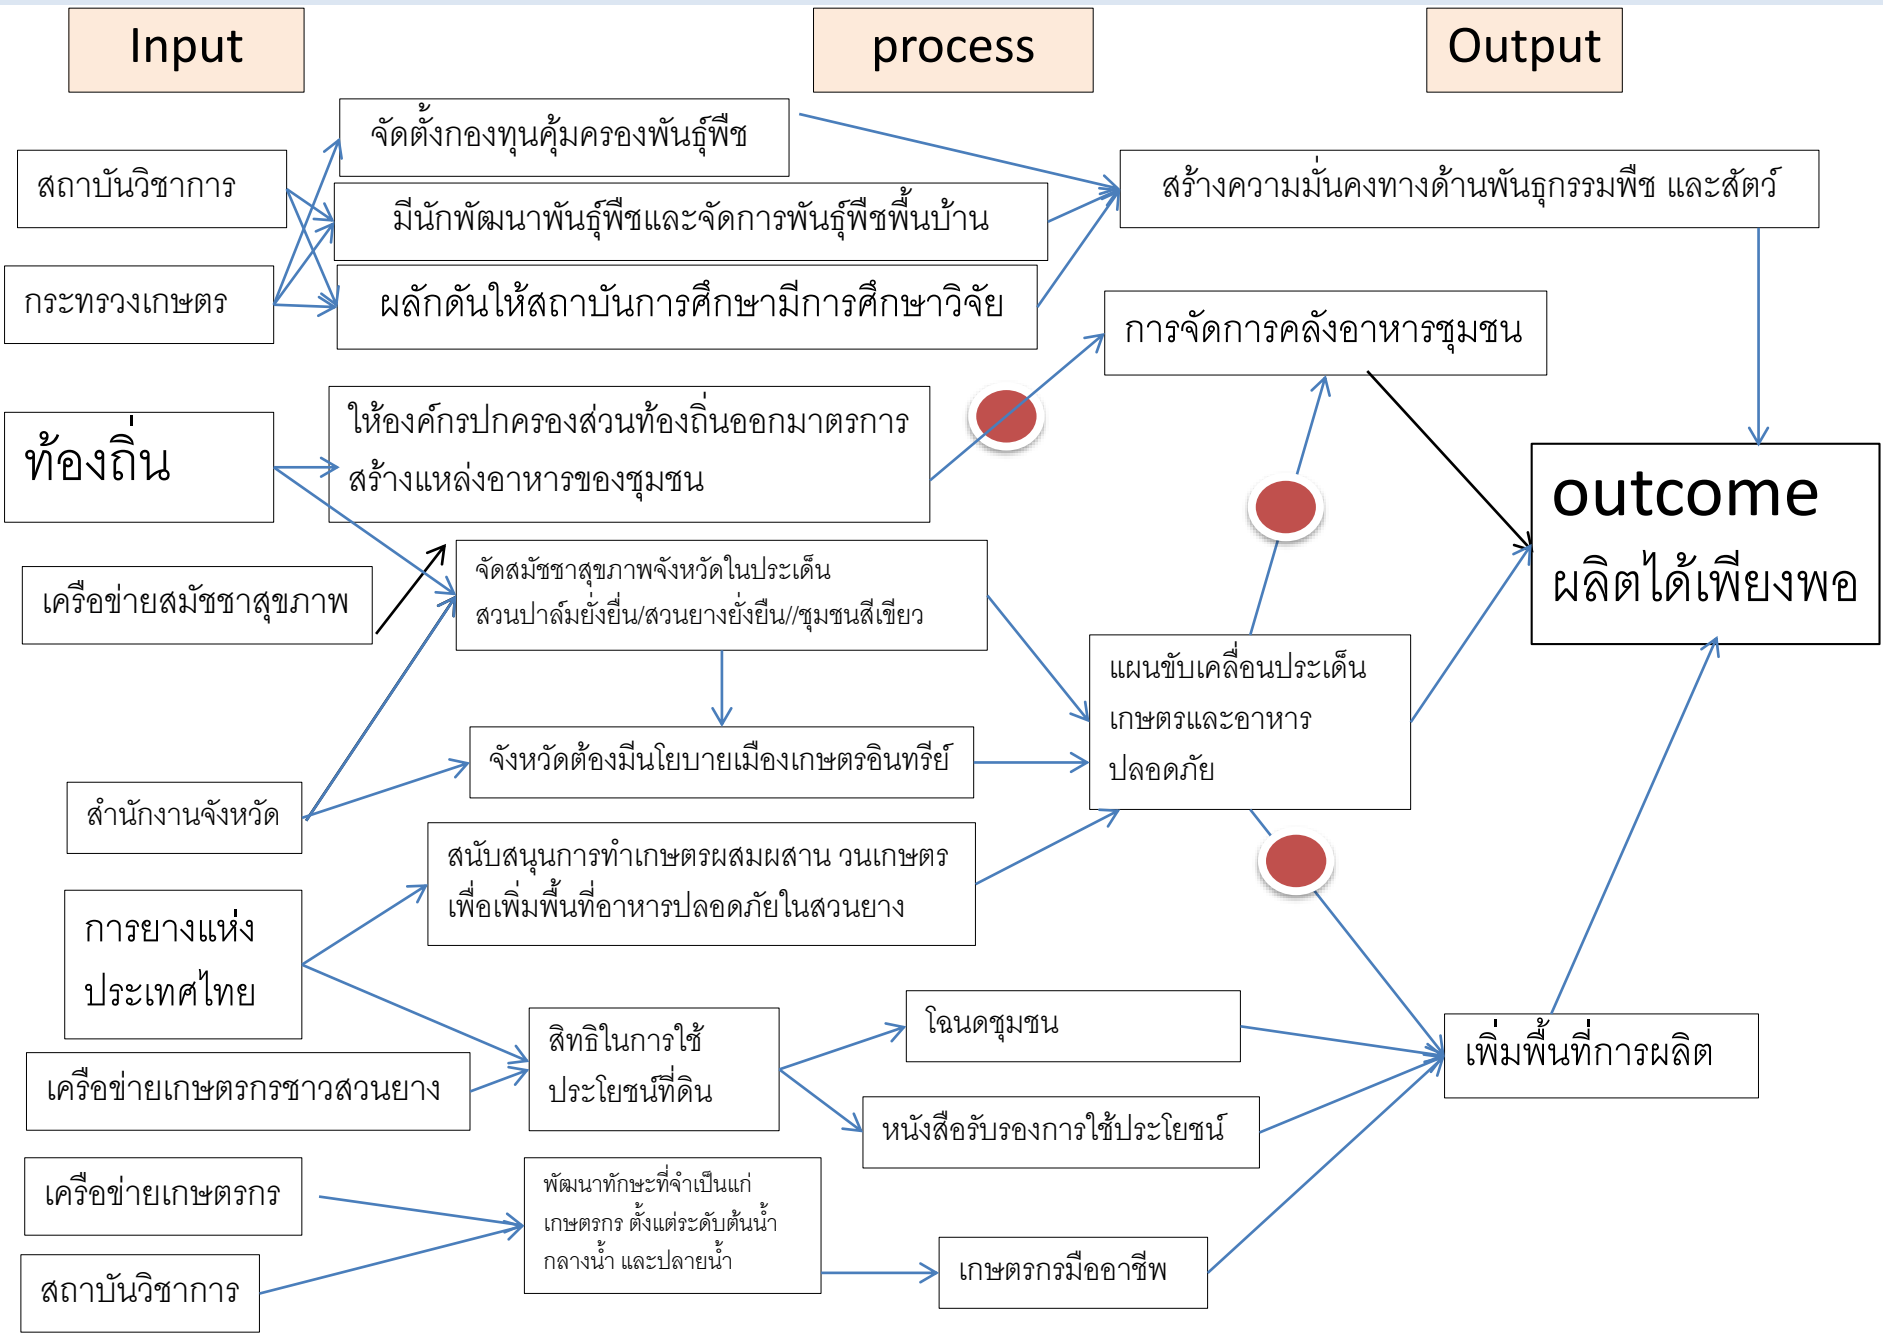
Input

process

Output

จัดตั้งกองทุนคุ้มครองพันธุ์พืช

สถาบันวิชาการ

มีนักพัฒนาพันธุ์พืชและจัดการพันธุ์พืชพื้นบ้าน

สร้างความมั่นคงทางด้านพันธุกรรมพืช และสัตว์

กระทรวงเกษตร

ผลักดันให้สถาบันการศึกษามีการศึกษาวิจัย

การจัดการคลังอาหารชุมชน

ท้องถิ่น

ให้องค์กรปกครองส่วนท้องถิ่นออกมาตรการ สร้างแหล่งอาหารของชุมชน

outcome
ผลิตได้เพียงพอ

เครือข่ายสมัชชาสุขภาพ

จัดสมัชชาสุขภาพจังหวัดในประเด็น สวนปาล์มยั่งยืน/สวนยางยั่งยืน//ชุมชนสีเขียว

แผนขับเคลื่อนประเด็น เกษตรและอาหาร ปลอดภัย

จังหวัดต้องมีนโยบายเมืองเกษตรอินทรีย์

สำนักงานจังหวัด

สนับสนุนการทำเกษตรผสมผสาน วนเกษตร เพื่อเพิ่มพื้นที่อาหารปลอดภัยในสวนยาง

การยางแห่ง ประเทศไทย

โฉนดชุมชน

สิทธิในการใช้ ประโยชน์ที่ดิน

เพิ่มพื้นที่การผลิต

เครือข่ายเกษตรกรชาวสวนยาง

หนังสือรับรองการใช้ประโยชน์

เครือข่ายเกษตรกร

พัฒนาทักษะที่จำเป็นแก่ เกษตรกร ตั้งแต่ระดับต้นน้ำ กลางน้ำ และปลายน้ำ

เกษตรกรมืออาชีพ

สถาบันวิชาการ